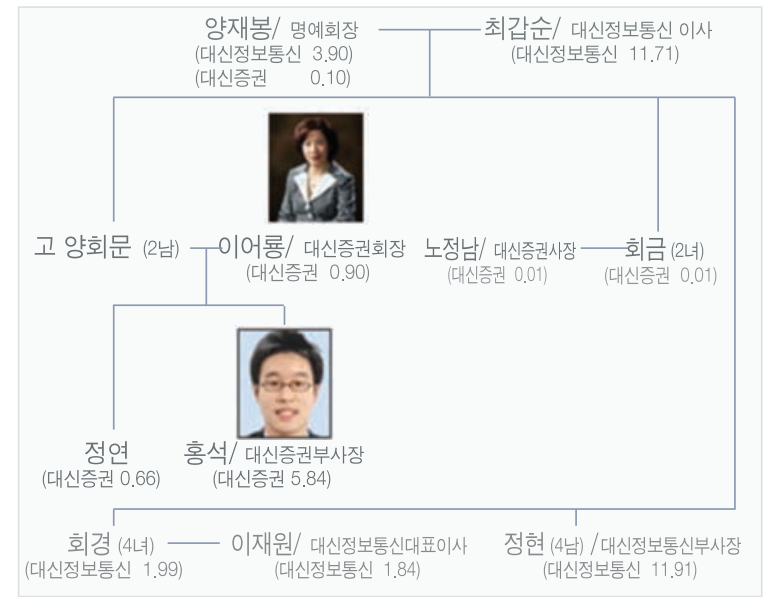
양재봉/ 명예회장
(대신정보통신 3.90)
(대신증권 0.10)

최갑순/ 대신정보통신 이사
(대신정보통신 11.71)

고 양회문 (2남)

이어룡/ 대신증권회장
(대신증권 0.90)

노정남/ 대신증권사장
(대신증권 0.01)

회금 (2녀)
(대신증권 0.01)

정연
(대신증권 0.66)

홍석/ 대신증권부사장
(대신증권 5.84)

회경 (4녀)
(대신정보통신 1.99)

이재원/ 대신정보통신대표이사
(대신정보통신 1.84)

정현 (4남) /대신정보통신부사장
(대신정보통신 11.91)